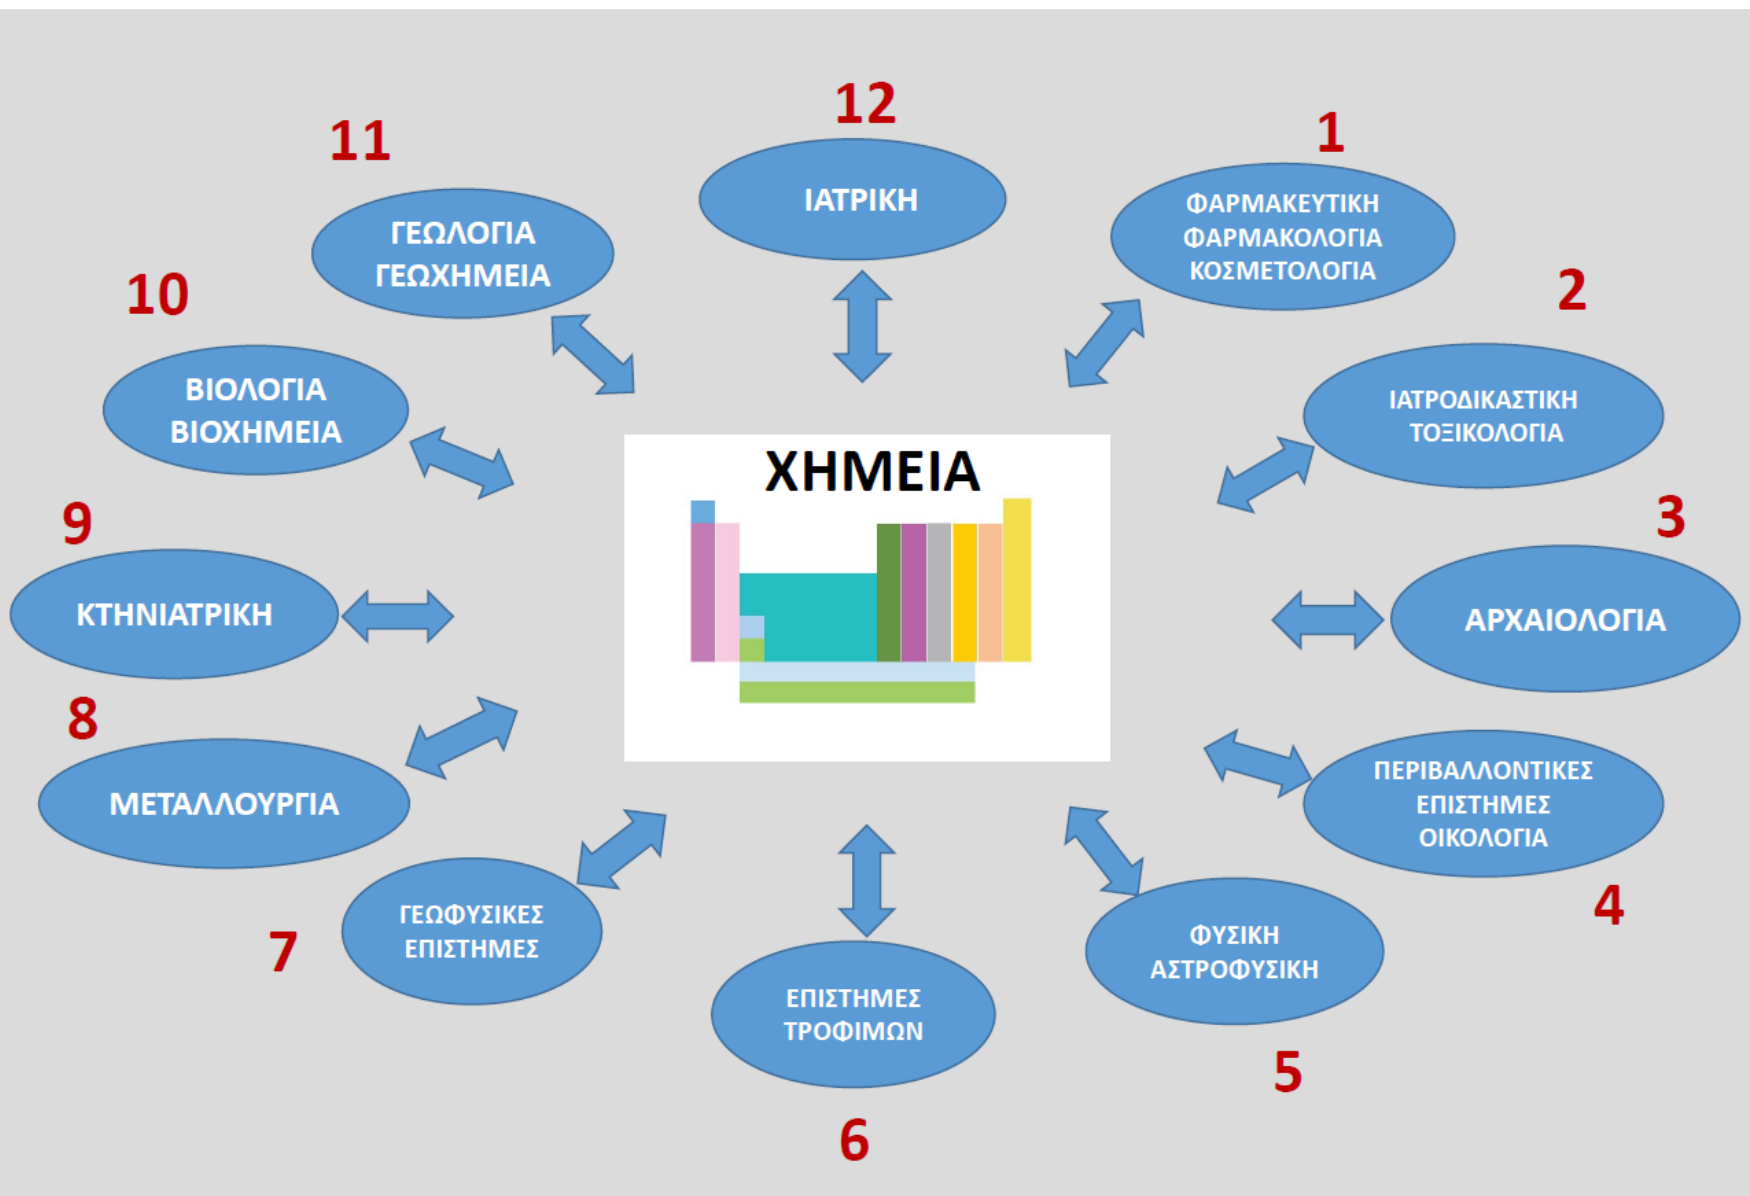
ΧΗΜΕΙΑ

12
ΙΑΤΡΙΚΗ

1
ΦΑΡΜΑΚΕΥΤΙΚΗ
ΦΑΡΜΑΚΟΛΟΓΙΑ
ΚΟΣΜΕΤΟΛΟΓΙΑ

2
ΙΑΤΡΟΔΙΚΑΣΤΙΚΗ
ΤΟΞΙΚΟΛΟΓΙΑ

3
ΑΡΧΑΙΟΛΟΓΙΑ

4
ΠΕΡΙΒΑΛΛΟΝΤΙΚΕΣ
ΕΠΙΣΤΗΜΕΣ
ΟΙΚΟΛΟΓΙΑ

5
ΦΥΣΙΚΗ
ΑΣΤΡΟΦΥΣΙΚΗ

6
ΕΠΙΣΤΗΜΕΣ
ΤΡΟΦΙΜΩΝ

7
ΓΕΩΦΥΣΙΚΕΣ
ΕΠΙΣΤΗΜΕΣ

8
ΜΕΤΑΛΛΟΥΡΓΙΑ

9
ΚΤΗΝΙΑΤΡΙΚΗ

10
ΒΙΟΛΟΓΙΑ
ΒΙΟΧΗΜΕΙΑ

11
ΓΕΩΛΟΓΙΑ
ΓΕΩΧΗΜΕΙΑ